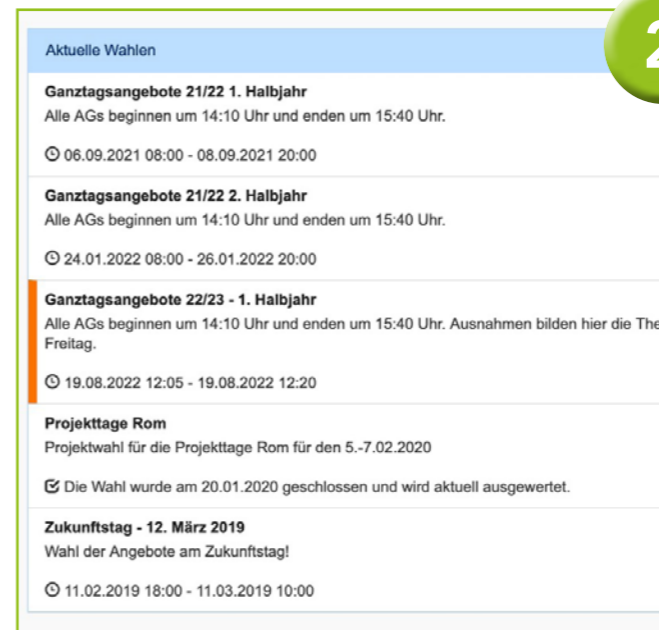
2

Aktuelle Wahlen

Ganztagsangebote 21/22 1. Halbjahr
Alle AGs beginnen um 14:10 Uhr und enden um 15:40 Uhr.

06.09.2021 08:00 - 08.09.2021 20:00

Ganztagsangebote 21/22 2. Halbjahr
Alle AGs beginnen um 14:10 Uhr und enden um 15:40 Uhr.

24.01.2022 08:00 - 26.01.2022 20:00

Ganztagsangebote 22/23 - 1. Halbjahr
Alle AGs beginnen um 14:10 Uhr und enden um 15:40 Uhr. Ausnahmen bilden hier die The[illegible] Freitag.

19.08.2022 12:05 - 19.08.2022 12:20

Projekttage Rom
Projektwahl für die Projekttage Rom für den 5.-7.02.2020

Die Wahl wurde am 20.01.2020 geschlossen und wird aktuell ausgewertet.

Zukunftstag - 12. März 2019
Wahl der Angebote am Zukunftstag!

11.02.2019 18:00 - 11.03.2019 10:00